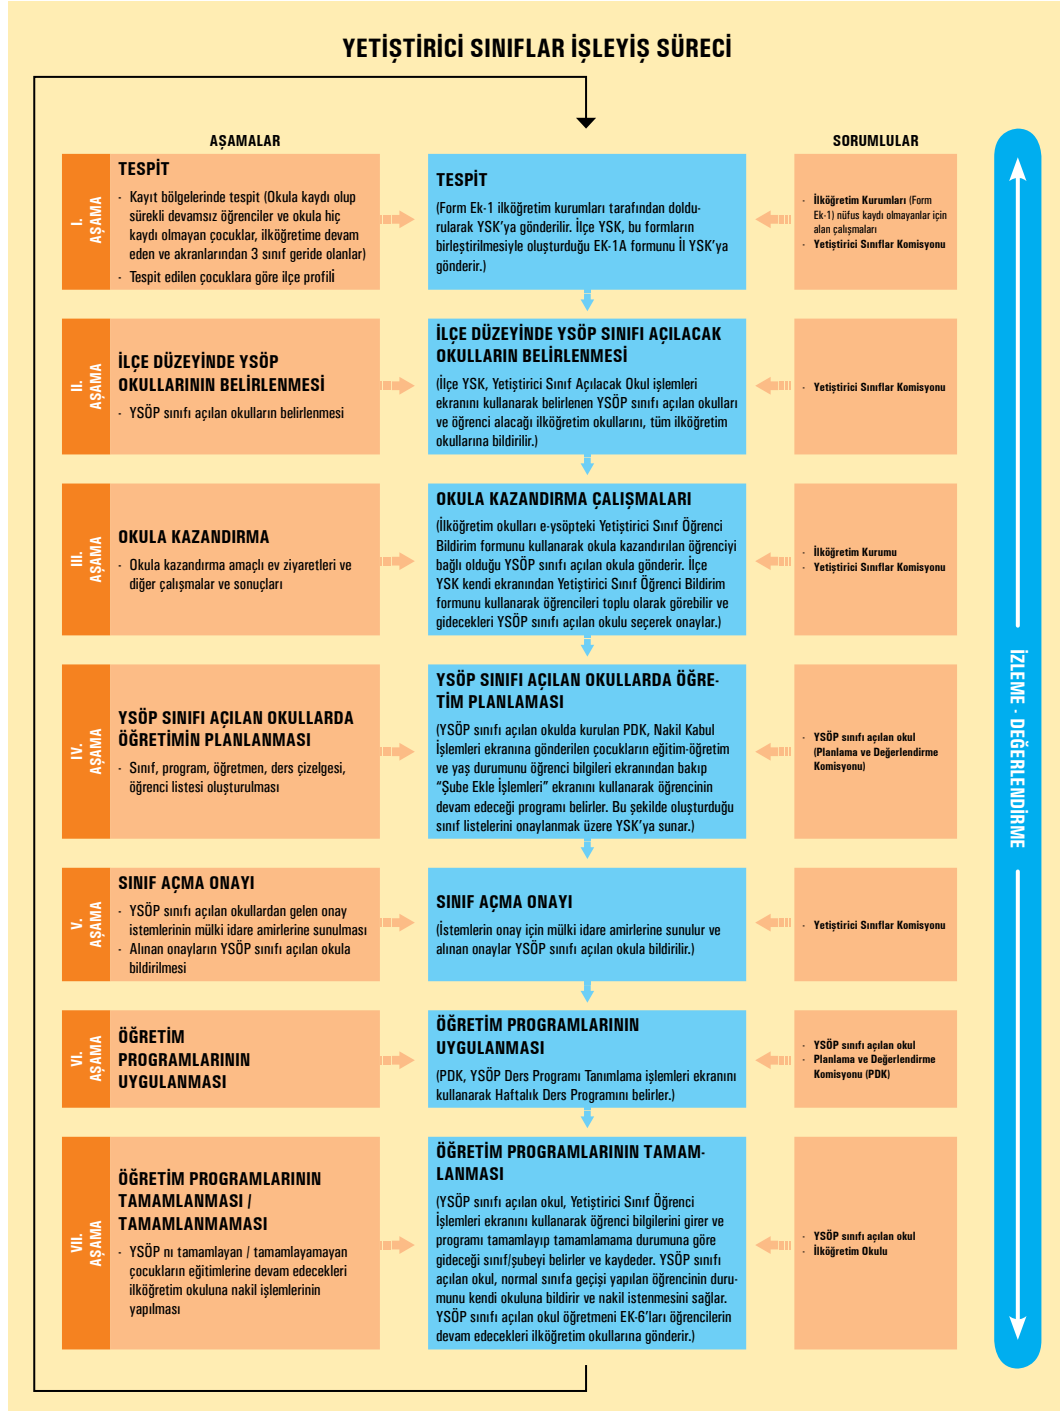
YETİŞTİRİCİ SINIFLAR İŞLEYİŞ SÜRECİ

AŞAMALAR

SORUMLULAR

I. AŞAMA

TESPİT
- Kayıt bölgelerinde tespit (Okula kaydı olup sürekli devamsız öğrenciler ve okula hiç kaydı olmayan çocuklar, ilköğretime devam eden ve akranlarından 3 sınıf geride olanlar)
- Tespit edilen çocuklara göre ilçe profili

TESPİT
(Form Ek-1 ilköğretim kurumları tarafından doldurularak YSK'ya gönderilir. İlçe YSK, bu formların birleştirilmesiyle oluşturduğu EK-1A formunu İl YSK'ya gönderir.)

- İlköğretim Kurumları (Form Ek-1) nüfus kaydı olmayanlar için alan çalışmaları
- Yetiştirici Sınıflar Komisyonu

II. AŞAMA

İLÇE DÜZEYİNDE YSÖP OKULLARININ BELİRLENMESİ
- YSÖP sınıfı açılan okulların belirlenmesi

İLÇE DÜZEYİNDE YSÖP SINIFI AÇILACAK OKULLARIN BELİRLENMESİ
(İlçe YSK, Yetiştirici Sınıf Açılacak Okul işlemleri ekranını kullanarak belirlenen YSÖP sınıfı açılan okulları ve öğrenci alacağı ilköğretim okullarını, tüm ilköğretim okullarına bildirilir.)

- Yetiştirici Sınıflar Komisyonu

III. AŞAMA

OKULA KAZANDIRMA
- Okula kazandırma amaçlı ev ziyaretleri ve diğer çalışmalar ve sonuçları

OKULA KAZANDIRMA ÇALIŞMALARI
(İlköğretim okulları e-ysöpteki Yetiştirici Sınıf Öğrenci Bildirim formunu kullanarak okula kazandırılan öğrenciyi bağlı olduğu YSÖP sınıfı açılan okula gönderir. İlçe YSK kendi ekranından Yetiştirici Sınıf Öğrenci Bildirim formunu kullanarak öğrencileri toplu olarak görebilir ve gidecekleri YSÖP sınıfı açılan okulu seçerek onaylar.)

- İlköğretim Kurumu
- Yetiştirici Sınıflar Komisyonu

IV. AŞAMA

YSÖP SINIFI AÇILAN OKULLARDA ÖĞRETİMİN PLANLANMASI
- Sınıf, program, öğretmen, ders çizelgesi, öğrenci listesi oluşturulması

YSÖP SINIFI AÇILAN OKULLARDA ÖĞRETİM PLANLAMASI
(YSÖP sınıfı açılan okulda kurulan PDK, Nakil Kabul İşlemleri ekranına gönderilen çocukların eğitim-öğretim ve yaş durumunu öğrenci bilgileri ekranından bakıp "Şube Ekle İşlemleri" ekranını kullanarak öğrencinin devam edeceği programı belirler. Bu şekilde oluşturduğu sınıf listelerini onaylanmak üzere YSK'ya sunar.)

- YSÖP sınıfı açılan okul (Planlama ve Değerlendirme Komisyonu)

V. AŞAMA

SINIF AÇMA ONAYI
- YSÖP sınıfı açılan okullardan gelen onay istemlerinin mülki idare amirlerine sunulması
- Alınan onayların YSÖP sınıfı açılan okula bildirilmesi

SINIF AÇMA ONAYI
(İstemlerin onay için mülki idare amirlerine sunulur ve alınan onaylar YSÖP sınıfı açılan okula bildirilir.)

- Yetiştirici Sınıflar Komisyonu

VI. AŞAMA

ÖĞRETİM PROGRAMLARININ UYGULANMASI

ÖĞRETİM PROGRAMLARININ UYGULANMASI
(PDK, YSÖP Ders Programı Tanımlama işlemleri ekranını kullanarak Haftalık Ders Programını belirler.)

- YSÖP sınıfı açılan okul Planlama ve Değerlendirme Komisyonu (PDK)

VII. AŞAMA

ÖĞRETİM PROGRAMLARININ TAMAMLANMASI / TAMAMLANMAMASI
- YSÖP nı tamamlayan / tamamlayamayan çocukların eğitimlerine devam edecekleri ilköğretim okuluna nakil işlemlerinin yapılması

ÖĞRETİM PROGRAMLARININ TAMAMLANMASI
(YSÖP sınıfı açılan okul, Yetiştirici Sınıf Öğrenci İşlemleri ekranını kullanarak öğrenci bilgilerini girer ve programı tamamlayıp tamamlamama durumuna göre gideceği sınıf/şubeyi belirler ve kaydeder. YSÖP sınıfı açılan okul, normal sınıfa geçişi yapılan öğrencinin durumunu kendi okuluna bildirir ve nakil istenmesini sağlar. YSÖP sınıfı açılan okul öğretmeni EK-6'ları öğrencilerin devam edecekleri ilköğretim okullarına gönderir.)

- YSÖP sınıfı açılan okul
- İlköğretim Okulu

İZLEME - DEĞERLENDİRME